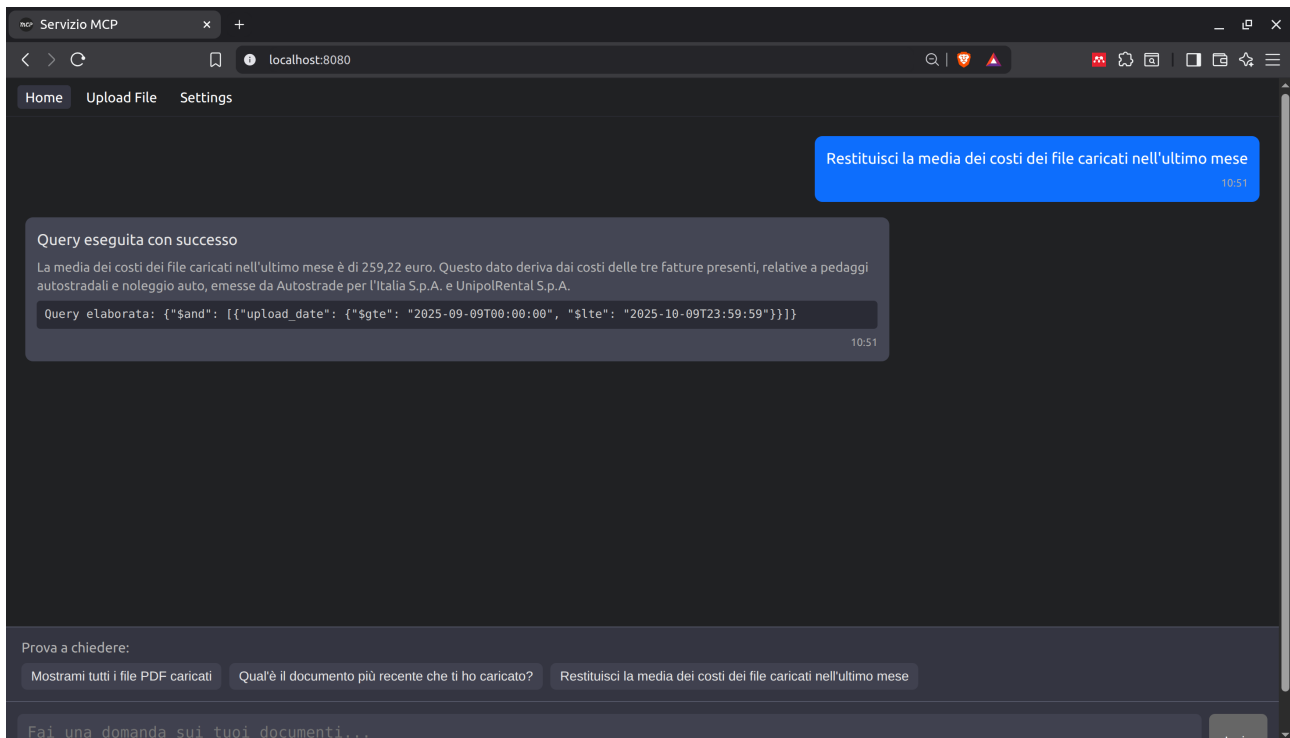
Servizio MCP ×
+

localhost:8080

Home Upload File Settings

Restituisci la media dei costi dei file caricati nell'ultimo mese
10:51

Query eseguita con successo
La media dei costi dei file caricati nell'ultimo mese è di 259,22 euro. Questo dato deriva dai costi delle tre fatture presenti, relative a pedaggi autostradali e noleggio auto, emesse da Autostrade per l'Italia S.p.A. e UnipolRental S.p.A.
Query elaborata: {"$and": [{"upload_date": {"$gte": "2025-09-09T00:00:00", "$lte": "2025-10-09T23:59:59"}}]}
10:51

Prova a chiedere:
Mostrami tutti i file PDF caricati
Qual'è il documento più recente che ti ho caricato?
Restituisci la media dei costi dei file caricati nell'ultimo mese

Fai una domanda sui tuoi documenti...